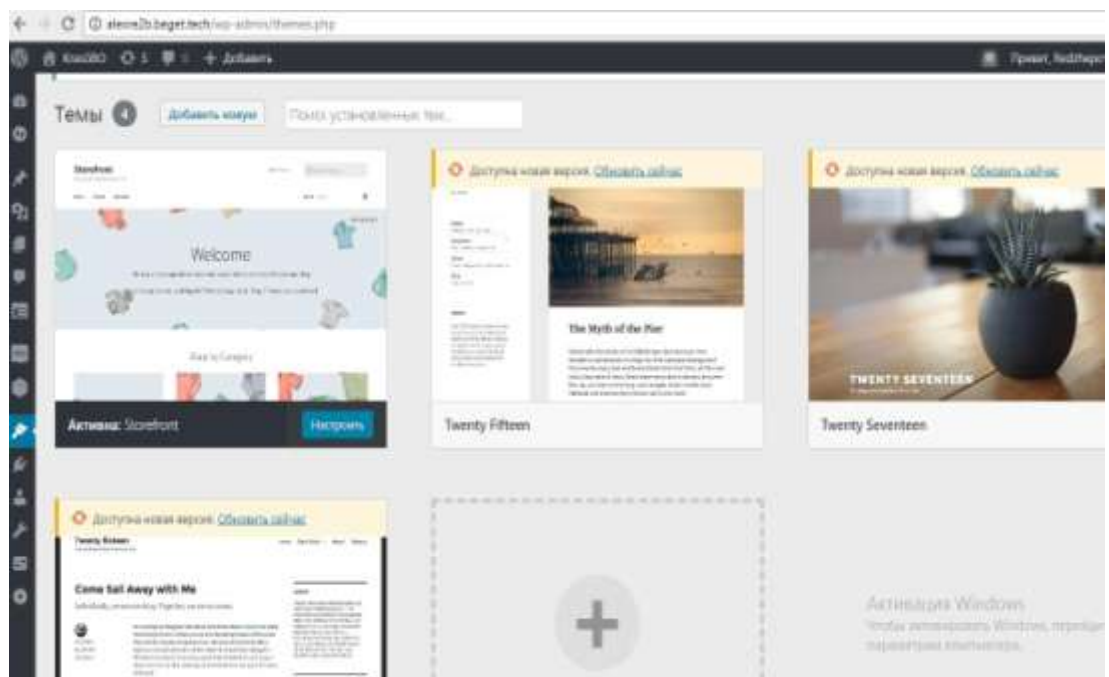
alexre2b.beget.tech/wp-admin/themes.php

KnasOBO 3 0 + Добавить

Привет, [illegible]

Темы 4 Добавить новую Поиск установленных тем...

Storefront

Welcome

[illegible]

Активна: Storefront Настроить

Доступна новая версия. Обновить сейчас

The Myth of the Pier

Twenty Fifteen

Доступна новая версия. Обновить сейчас

TWENTY SEVENTEEN

Twenty Seventeen

Доступна новая версия. Обновить сейчас

Twenty Sixteen

Come Sail Away with Me

Активация Windows
Чтобы активировать Windows, перейдите в раздел параметров компьютера.